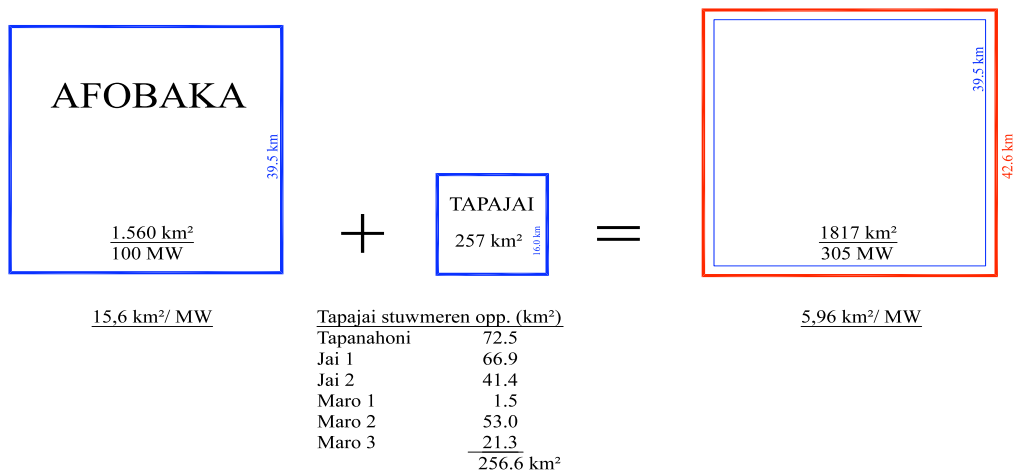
AFOBAKA

39,5 km

$\frac{1.560 \text{ km}^2}{100 \text{ MW}}$

+

TAPAJAI

257 km²

16.0 km

=

39.5 km

42.6 km

$\frac{1817 \text{ km}^2}{305 \text{ MW}}$

15,6 km²/ MW

Tapajai stuwmeren opp. (km²)

| | |
|---|---|
| Tapanahoni | 72.5 |
| Jai 1 | 66.9 |
| Jai 2 | 41.4 |
| Maro 1 | 1.5 |
| Maro 2 | 53.0 |
| Maro 3 | 21.3 |
| | 256.6 km² |

5,96 km²/ MW